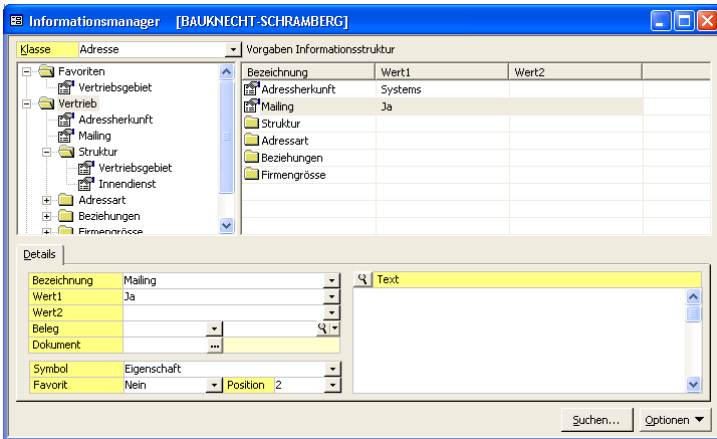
Informationsmanager [BAUKNECHT-SCHRAMBERG]

Klasse Adresse
Vorgaben Informationsstruktur

Favoriten
Vertriebsgebiet
Vertrieb
Adressherkunft
Mailing
Struktur
Vertriebsgebiet
Innendienst
Adressart
Beziehungen
Firmengrösse

| Bezeichnung | Wert1 | Wert2 |
|---|---|---|
| Adressherkunft | Systems | |
| Mailing | Ja | |
| Struktur | | |
| Adressart | | |
| Beziehungen | | |
| Firmengrösse | | |

Details

| | |
|---|---|
| Bezeichnung | Mailing |
| Wert1 | Ja |
| Wert2 | |
| Beleg | |
| Dokument | |

Text

| | | | |
|---|---|---|---|
| Symbol | Eigenschaft | | |
| Favorit | Nein | Position | 2 |

Suchen...
Optionen